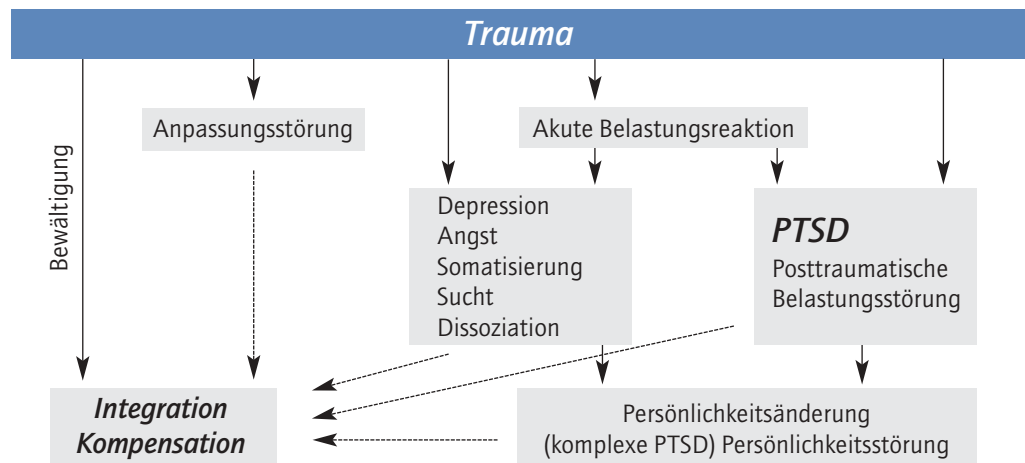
Trauma

Bewältigung

Anpassungsstörung

Akute Belastungsreaktion

Depression
Angst
Somatisierung
Sucht
Dissoziation

PTSD
Posttraumatische Belastungsstörung

Integration
Kompensation

Persönlichkeitsänderung
(komplexe PTSD) Persönlichkeitsstörung